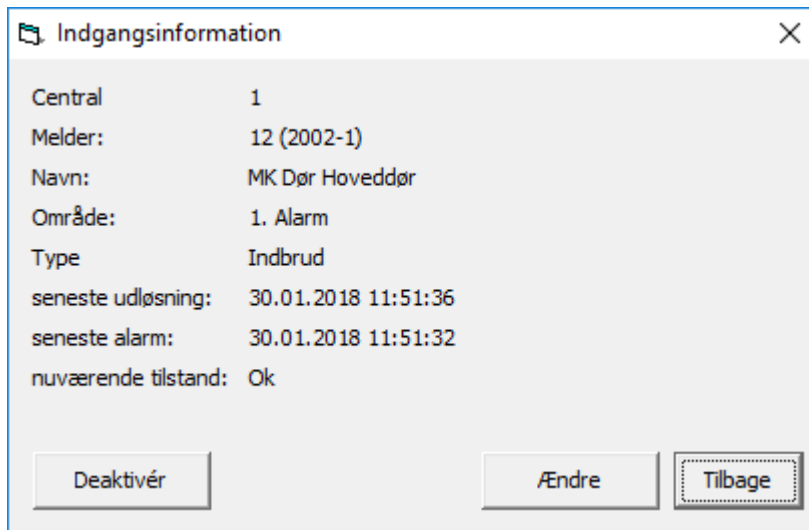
Indgangsinformation

Central 1
Melder: 12 (2002-1)
Navn: MK Dør Hoveddør
Område: 1. Alarm
Type Indbrud
seneste udløsning: 30.01.2018 11:51:36
seneste alarm: 30.01.2018 11:51:32
nuværende tilstand: Ok

Deaktivér
Ændre
Tilbage